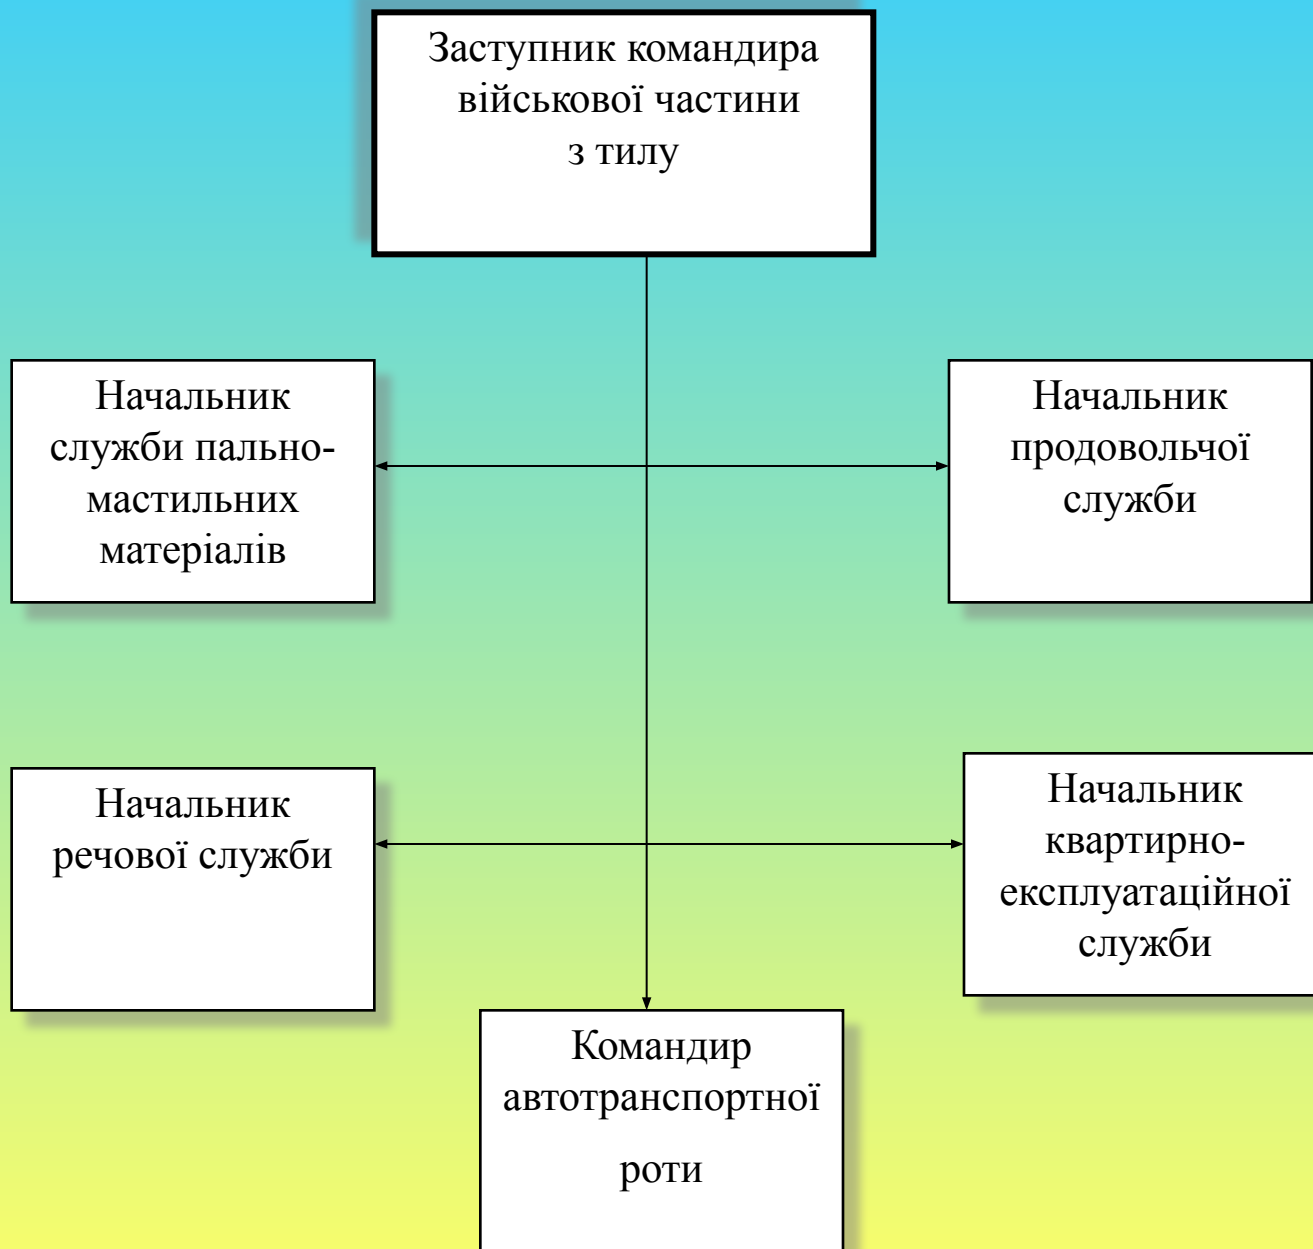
Заступник командира військової частини з тилу

Начальник служби пально-мастильних матеріалів

Начальник продовольчої служби

Начальник речової служби

Начальник квартирно-експлуатаційної служби

Командир автотранспортної роти